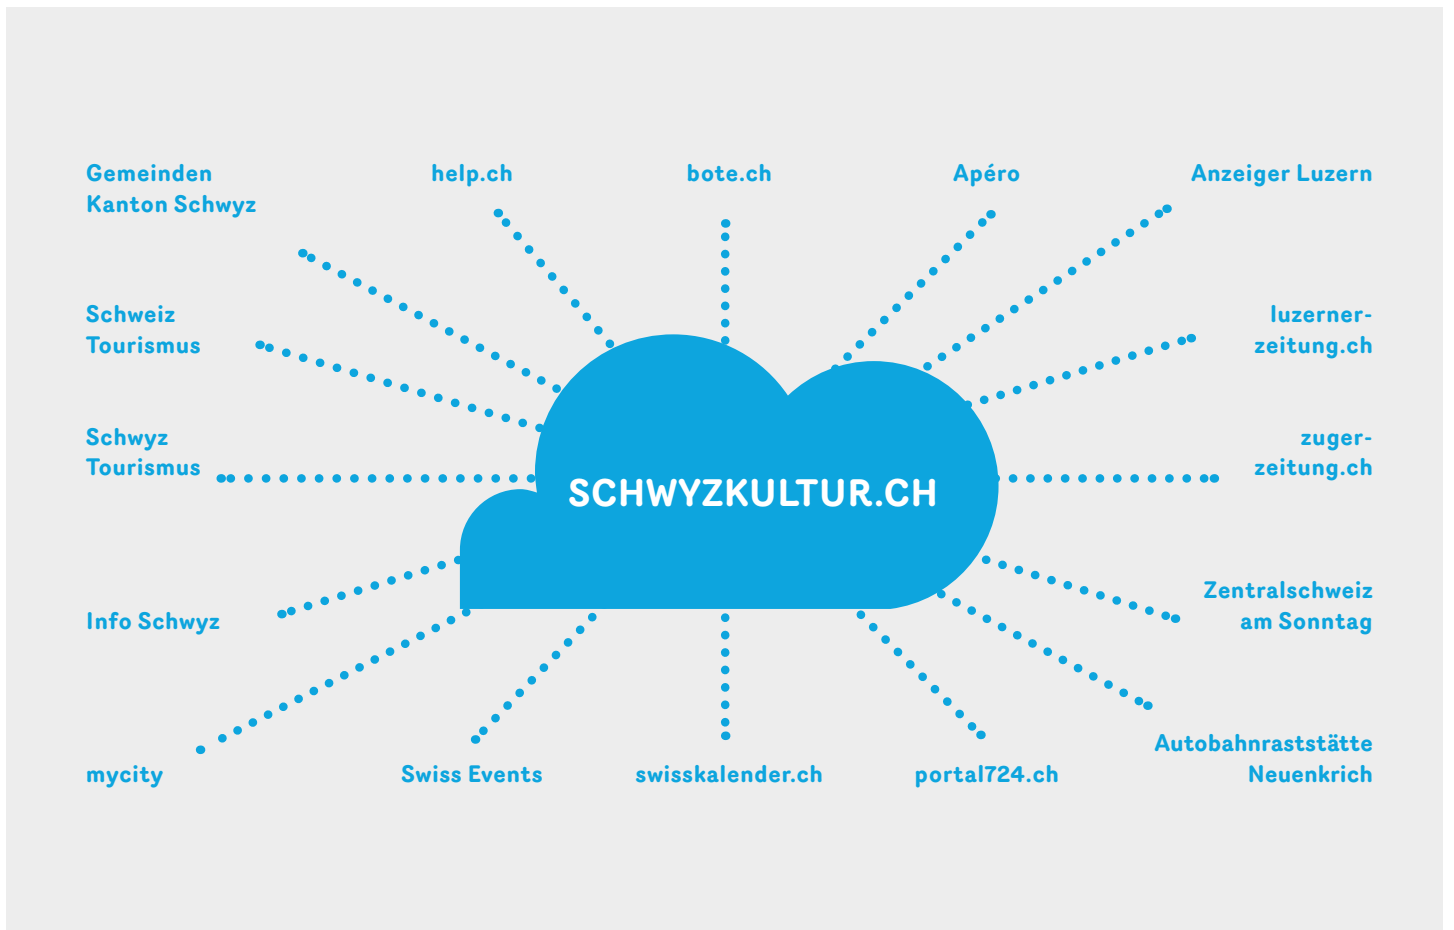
Gemeinden Kanton Schwyz

help.ch

bote.ch

Apéro

Anzeiger Luzern

Schweiz Tourismus

luzernerzeitung.ch

Schwyz Tourismus

zugerzeitung.ch

SCHWYZKULTUR.CH

Info Schwyz

Zentralschweiz am Sonntag

mycity

Swiss Events

swisskalender.ch

portal724.ch

Autobahnraststätte Neuenkrich